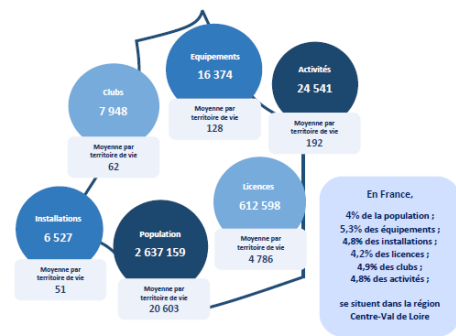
Equipements
16 374
Moyenne par territoire de vie
128

Activités
24 541
Moyenne par territoire de vie
192

Clubs
7 948
Moyenne par territoire de vie
62

Licences
612 598
Moyenne par territoire de vie
4 786

Installations
6 527
Moyenne par territoire de vie
51

Population
2 637 159
Moyenne par territoire de vie
20 603

En France,

4% de la population ;
5,3% des équipements ;
4,8% des installations ;
4,2% des licences ;
4,9% des clubs ;
4,8% des activités ;

se situent dans la région Centre-Val de Loire